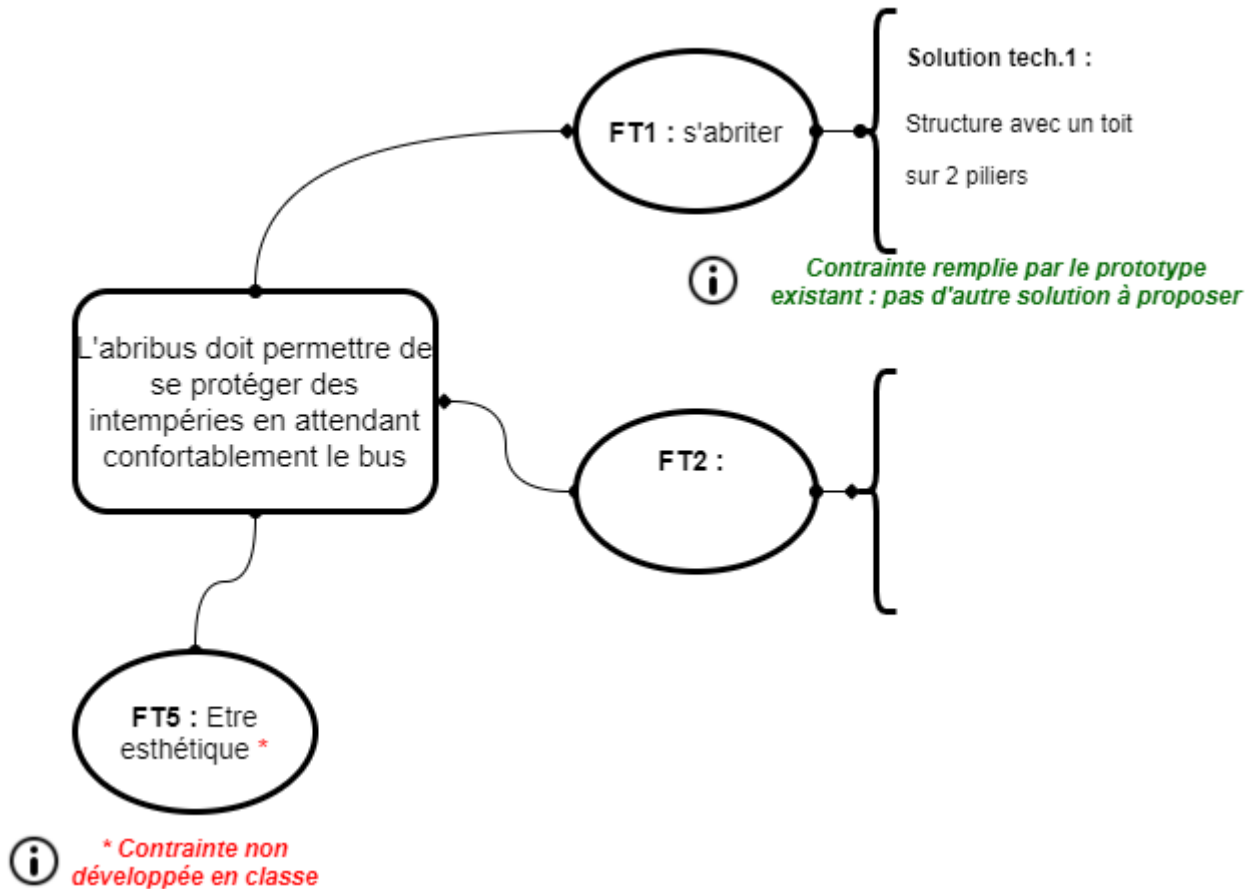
Solution tech.1 :

Structure avec un toit sur 2 piliers

FT1 : s'abriter

Contrainte remplie par le prototype existant : pas d'autre solution à proposer

L'abribus doit permettre de se protéger des intempéries en attendant confortablement le bus

FT2 :

FT5 : Etre esthétique *

* Contrainte non développée en classe